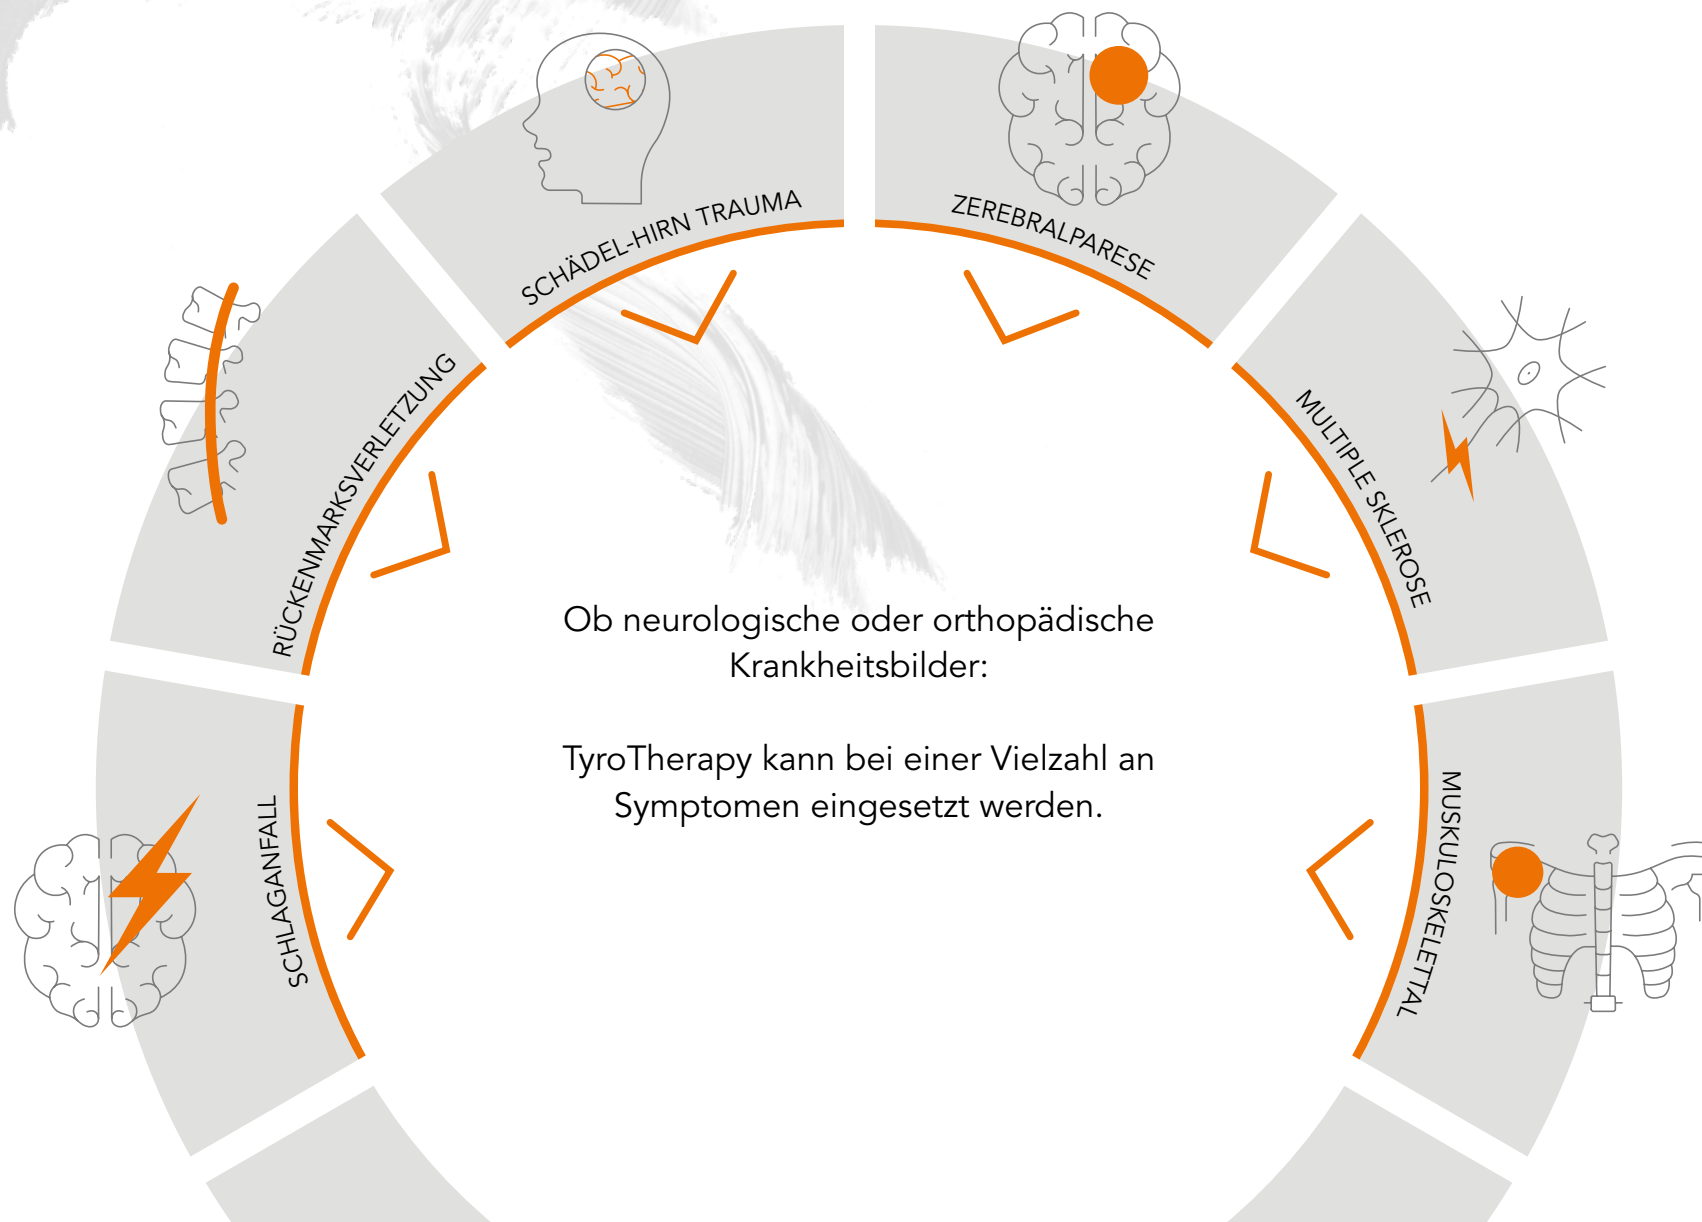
SCHÄDEL-HIRN TRAUMA

ZEREBRALPARESE

RÜCKENMARKSVERLETZUNG

MULTIPLE SKLEROSE

SCHLAGANFALL

MUSKULOSKELETTAL

Ob neurologische oder orthopädische Krankheitsbilder:

TyroTherapy kann bei einer Vielzahl an Symptomen eingesetzt werden.